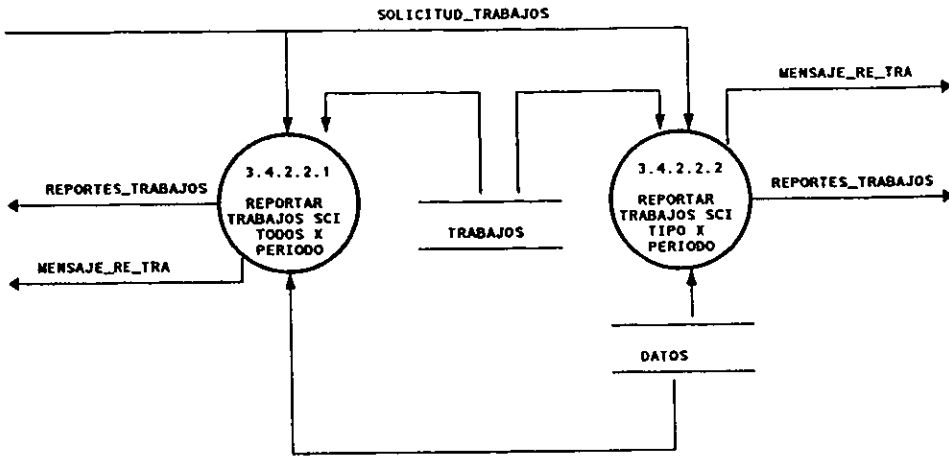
SOLICITUD_TRABAJOS

MENSAJE_RE_TRA

3.4.2.2.1
REPORTAR TRABAJOS SCI TODOS X PERIODO

3.4.2.2.2
REPORTAR TRABAJOS SCI TIPO X PERIODO

REPORTES_TRABAJOS

REPORTES_TRABAJOS

TRABAJOS

MENSAJE_RE_TRA

DATOS